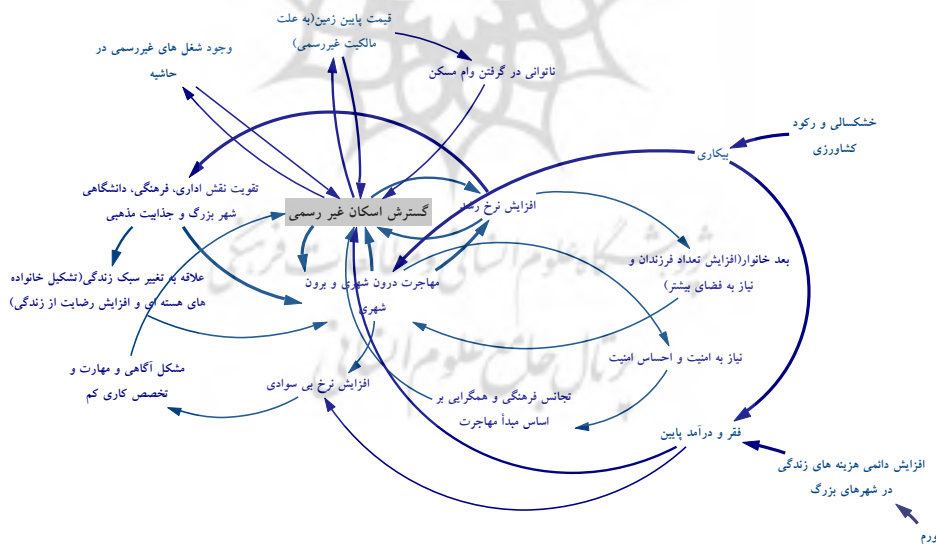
قیمت پایین زمین(به علت مالکیت غیررسمی)

وجود شغل های غیررسمی در حاشیه

ناتوانی در گرفتن وام مسکن

خشکسالی و رکود کشاورزی

بیکاری

تقویت نقش اداری، فرهنگی، دانشگاهی شهر بزرگ و جذابیت مذهبی

گسترش اسکان غیر رسمی

افزایش نرخ رشد

بعد خانوار(افزایش تعداد فرزندان و نیاز به فضای بیشتر)

علاقه به تغییر سبک زندگی(تشکیل خانواده های هسته ای و افزایش رضایت از زندگی)

مهاجرت درون شهری و برون شهری

نیاز به امنیت و احساس امنیت

مشکل آگاهی و مهارت و تخصص کاری کم

افزایش نرخ بی سوادی

تجانس فرهنگی و همگرایی بر اساس مبدأ مهاجرت

فقر و درآمد پایین

افزایش دائمی هزینه های زندگی در شهرهای بزرگ

ورم